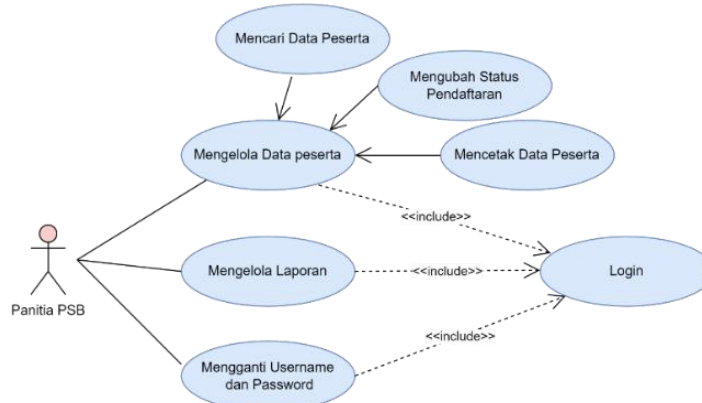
Mencari Data Peserta

Mengubah Status Pendaftaran

Mengelola Data peserta

Mencetak Data Peserta

<<include>>

Mengelola Laporan

<<include>>

Login

Panitia PSB

<<include>>

Mengganti Username dan Password